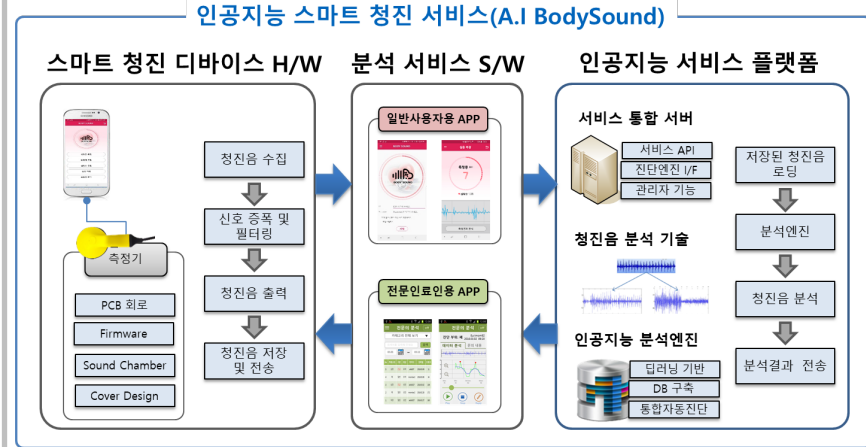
인공지능 스마트 청진 서비스(A.I BodySound)

스마트 청진 디바이스 H/W

청진음 수집

신호 증폭 및 필터링

청진음 출력

청진음 저장 및 전송

측정기

PCB 회로

Firmware

Sound Chamber

Cover Design

분석 서비스 S/W

일반사용자용 APP

전문인료인용 APP

인공지능 서비스 플랫폼

서비스 통합 서버

서비스 API

진단엔진 I/F

관리자 기능

청진음 분석 기술

인공지능 분석엔진

딥러닝 기반

DB 구축

통합자동진단

저장된 청진음 로딩

분석엔진

청진음 분석

분석결과 전송